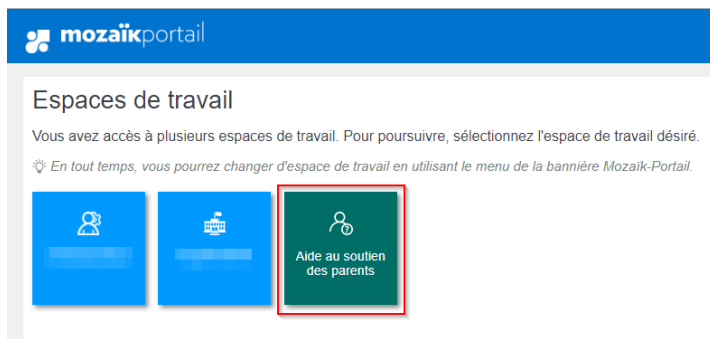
mozaïkportail

Espaces de travail

Vous avez accès à plusieurs espaces de travail. Pour poursuivre, sélectionnez l'espace de travail désiré.

En tout temps, vous pourrez changer d'espace de travail en utilisant le menu de la bannière Mozaïk-Portail.

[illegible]

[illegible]

Aide au soutien des parents